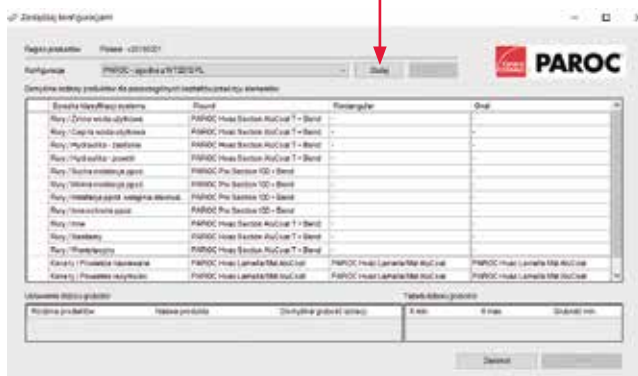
Zarządzaj konfiguracjami

Region produktów    Polska - v20160X01

Konfiguracja    PAROC - zgodna z WT2013 PL    Dodaj

PAROC

Domyślne rodzaje produktów dla poszczególnych klasyfikacji rodzaju elementów

| Sposób klasyfikacji systemu | Round | Rectangular | Oval |
|---|---|---|---|
| Rury / Zimna woda użytkowa | PAROC Hvac Section AluCoat T + Bend | - | - |
| Rury / Ciepła woda użytkowa | PAROC Hvac Section AluCoat T + Bend | - | - |
| Rury / Hydraulika - zasilanie | PAROC Hvac Section AluCoat T + Bend | - | - |
| Rury / Hydraulika - powrót | PAROC Hvac Section AluCoat T + Bend | - | - |
| Rury / Sucha instalacja ppoż | PAROC Pro Section 100 + Bend | - | - |
| Rury / Mokra instalacja ppoż | PAROC Pro Section 100 + Bend | - | - |
| Rury / Instalacja ppoż. wstępnie sterowana | PAROC Pro Section 100 + Bend | - | - |
| Rury / Inne instalacje ppoż | PAROC Pro Section 100 + Bend | - | - |
| Rury / Inne | PAROC Hvac Section AluCoat T + Bend | - | - |
| Rury / Sanitarny | PAROC Hvac Section AluCoat T + Bend | - | - |
| Rury / Przelewowy | PAROC Hvac Section AluCoat T + Bend | - | - |
| Kanały / Powietrze nawiewane | PAROC Hvac Lamella Mat AluCoat | PAROC Hvac Lamella Mat AluCoat | PAROC Hvac Lamella Mat AluCoat |
| Kanały / Powietrze recyrkulacja | PAROC Hvac Lamella Mat AluCoat | PAROC Hvac Lamella Mat AluCoat | PAROC Hvac Lamella Mat AluCoat |

Ustawienia doboru grubości

| Rodzina produktów | Nazwa produktu | Domyślna grubość izolacji |
|---|---|---|

Tabela doboru grubości

| R min | R max | Grubość min |
|---|---|---|

Zamknij